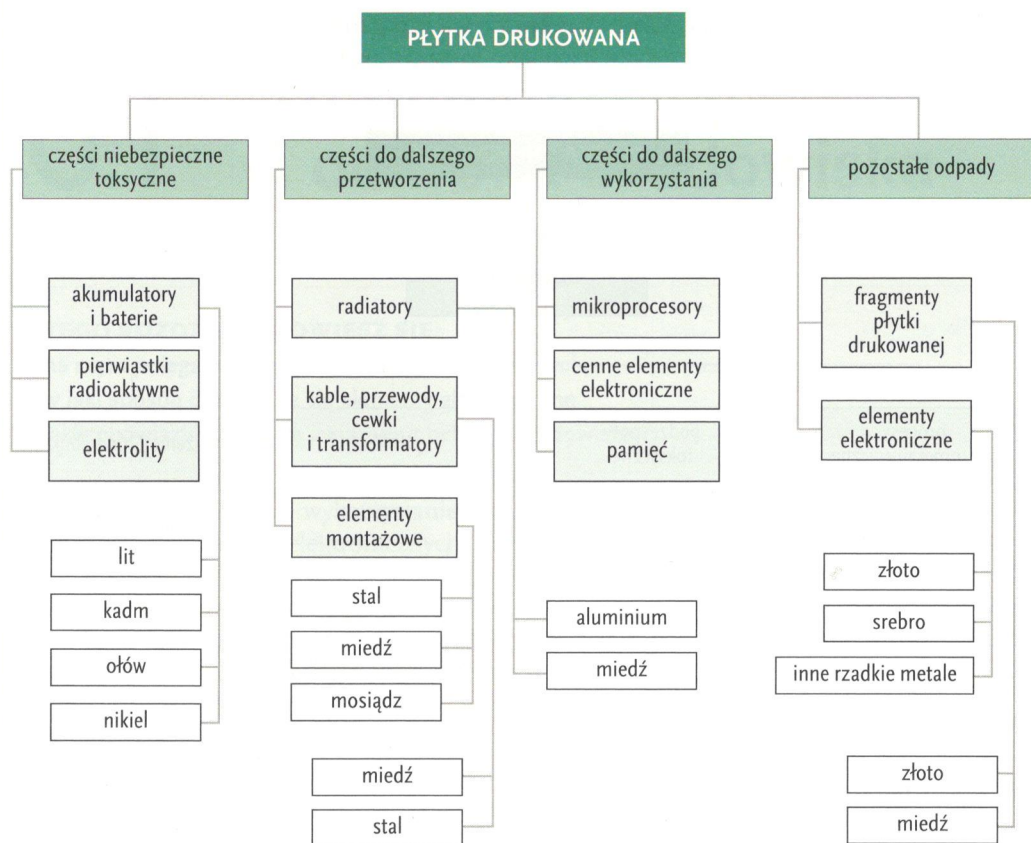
PŁYTKA DRUKOWANA

części niebezpieczne toksyczne

akumulatory i baterie

pierwiastki radioaktywne

elektrolity

lit

kadm

ołów

nikiel

części do dalszego przetworzenia

radiatory

kable, przewody, cewki i transformatory

elementy montażowe

stal

miedź

mosiądz

miedź

stal

aluminium

miedź

części do dalszego wykorzystania

mikroprocesory

cenne elementy elektroniczne

pamięć

pozostałe odpady

fragmenty płytki drukowanej

elementy elektroniczne

złoto

srebro

inne rzadkie metale

złoto

miedź